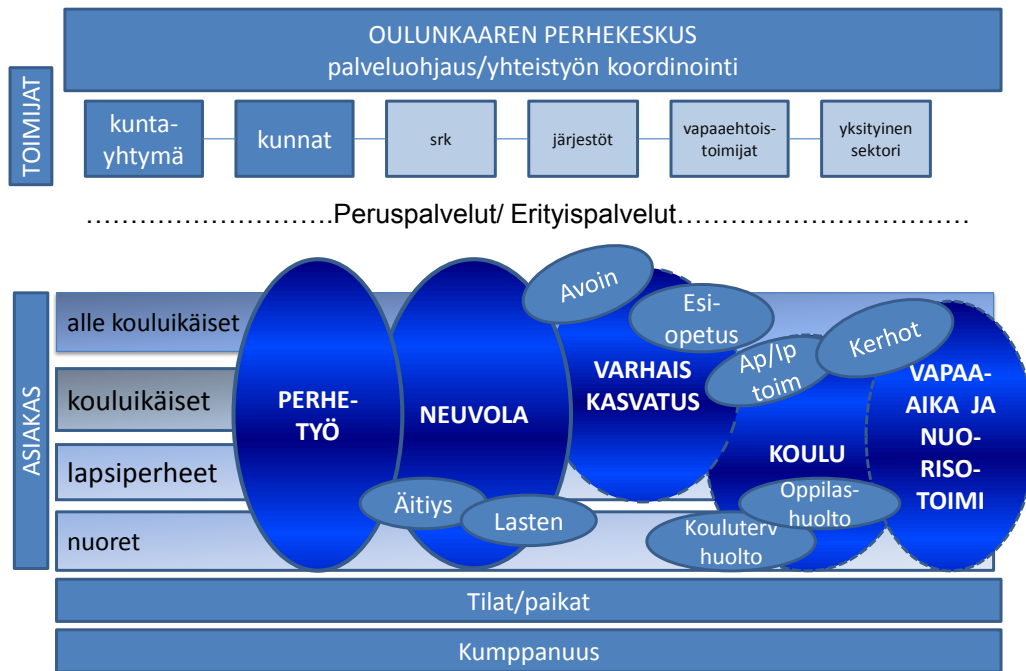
TOIMIJAT

OULUNKAAREN PERHEKESKUS
palveluohjaus/yhteistyön koordinointi

kunta-yhtymä

kunnat

srk

järjestöt

vapaaehtois-toimijat

yksityinen sektori

……………………….Peruspalvelut/ Erityispalvelut…………………………….

ASIAKAS

alle kouluikäiset

kouluikäiset

lapsiperheet

nuoret

PERHE-TYÖ

NEUVOLA

Äitiys

Lasten

Avoin

Esi-opetus

VARHAIS KASVATUS

Ap/Ip toim

Kerhot

KOULU

Oppilas-huolto

Kouluterv huolto

VAPAA-AIKA JA NUO-RISO-TOIMI

Tilat/paikat

Kumppanuus